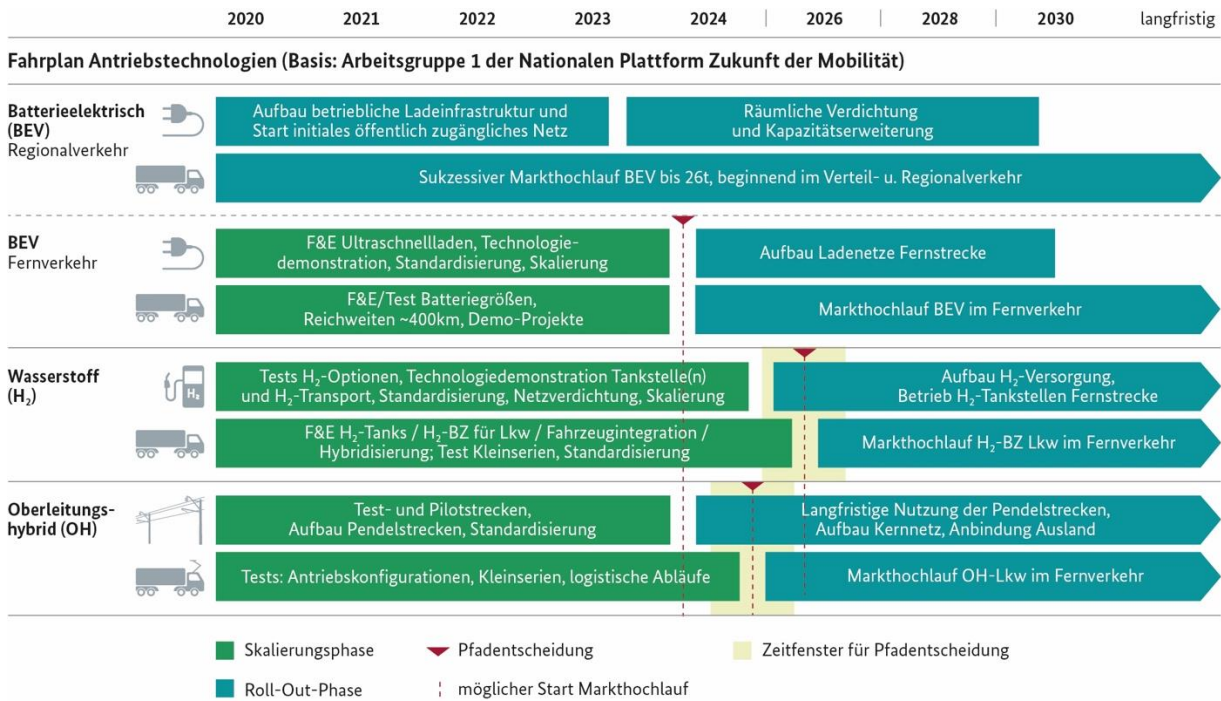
2020 2021 2022 2023 2024 | 2026 | 2028 | 2030 langfristig

Fahrplan Antriebstechnologien (Basis: Arbeitsgruppe 1 der Nationalen Plattform Zukunft der Mobilität)

Batterieelektrisch (BEV) Regionalverkehr

Aufbau betriebliche Ladeinfrastruktur und Start initiales öffentlich zugängliches Netz

Räumliche Verdichtung und Kapazitätserweiterung

Sukzessiver Markthochlauf BEV bis 26t, beginnend im Verteil- u. Regionalverkehr

BEV Fernverkehr

F&E Ultraschnellladen, Technologiedemonstration, Standardisierung, Skalierung

Aufbau Ladenetze Fernstrecke

F&E/Test Batteriegrößen, Reichweiten ~400km, Demo-Projekte

Markthochlauf BEV im Fernverkehr

Wasserstoff ($H_2$)

$H_2$

Tests $H_2$-Optionen, Technologiedemonstration Tankstelle(n) und $H_2$-Transport, Standardisierung, Netzverdichtung, Skalierung

Aufbau $H_2$-Versorgung, Betrieb $H_2$-Tankstellen Fernstrecke

F&E $H_2$-Tanks / $H_2$-BZ für Lkw / Fahrzeugintegration / Hybridisierung; Test Kleinserien, Standardisierung

Markthochlauf $H_2$-BZ Lkw im Fernverkehr

Oberleitungs-hybrid (OH)

Test- und Pilotstrecken, Aufbau Pendelstrecken, Standardisierung

Langfristige Nutzung der Pendelstrecken, Aufbau Kernnetz, Anbindung Ausland

Tests: Antriebskonfigurationen, Kleinserien, logistische Abläufe

Markthochlauf OH-Lkw im Fernverkehr

Skalierungsphase
Pfadentscheidung
Zeitfenster für Pfadentscheidung
Roll-Out-Phase
möglicher Start Markthochlauf